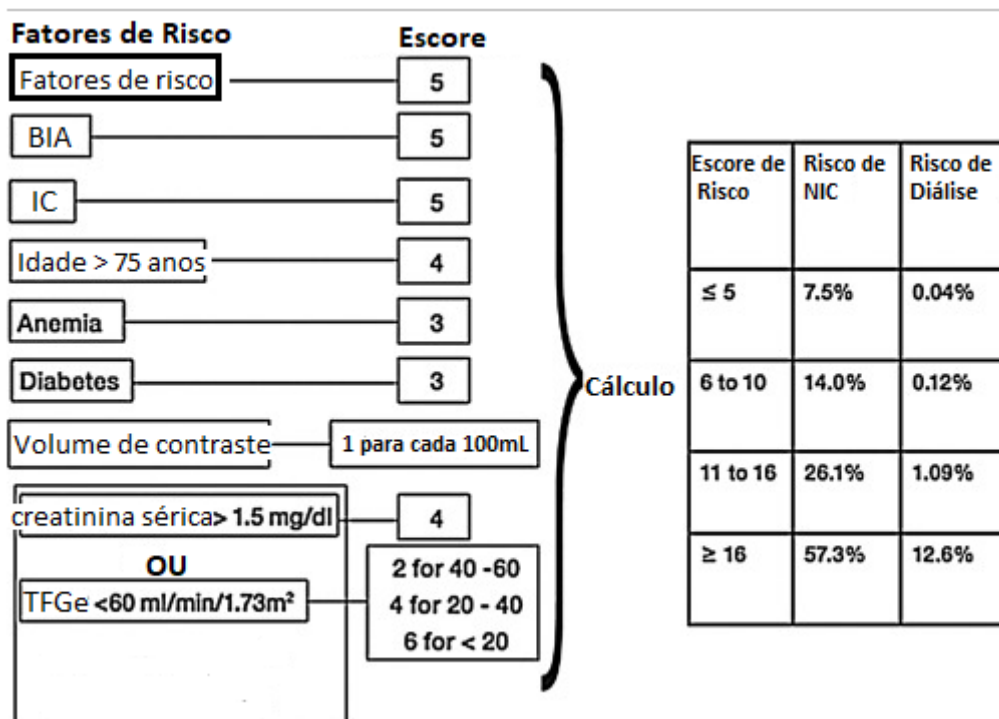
Fatores de Risco

Escore

Fatores de risco — 5

BIA — 5

IC — 5

Idade > 75 anos — 4

Anemia — 3

Diabetes — 3

Volume de contraste — 1 para cada 100mL

creatinina sérica > 1.5 mg/dl — 4

OU

TFGe <60 ml/min/1.73m² — 2 for 40 -60
4 for 20 - 40
6 for < 20

Cálculo

| Escore de Risco | Risco de NIC | Risco de Diálise |
|---|---|---|
| ≤ 5 | 7.5% | 0.04% |
| 6 to 10 | 14.0% | 0.12% |
| 11 to 16 | 26.1% | 1.09% |
| ≥ 16 | 57.3% | 12.6% |